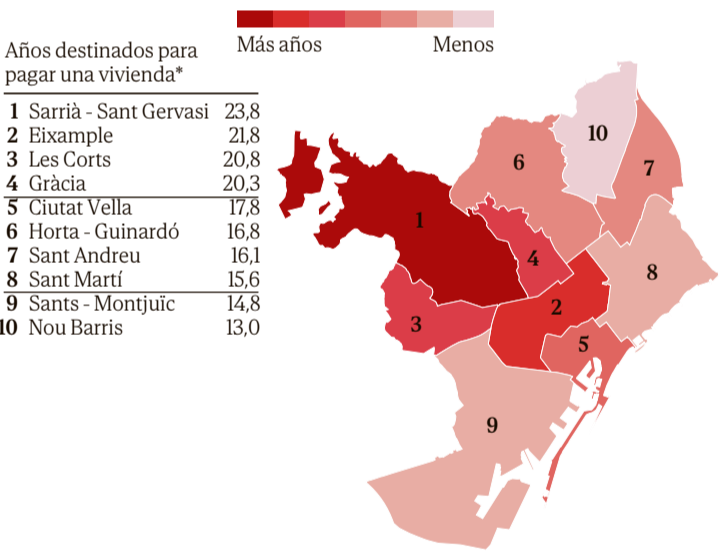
Más años Menos

Años destinados para pagar una vivienda*

| | | |
|---|---|---|
| 1 | Sarrià - Sant Gervasi | 23,8 |
| 2 | Eixample | 21,8 |
| 3 | Les Corts | 20,8 |
| 4 | Gràcia | 20,3 |
| 5 | Ciutat Vella | 17,8 |
| 6 | Horta - Guinardó | 16,8 |
| 7 | Sant Andreu | 16,1 |
| 8 | Sant Martí | 15,6 |
| 9 | Sants - Montjuïc | 14,8 |
| 10 | Nou Barris | 13,0 |

10
6
7
1
4
8
2
3
5
9